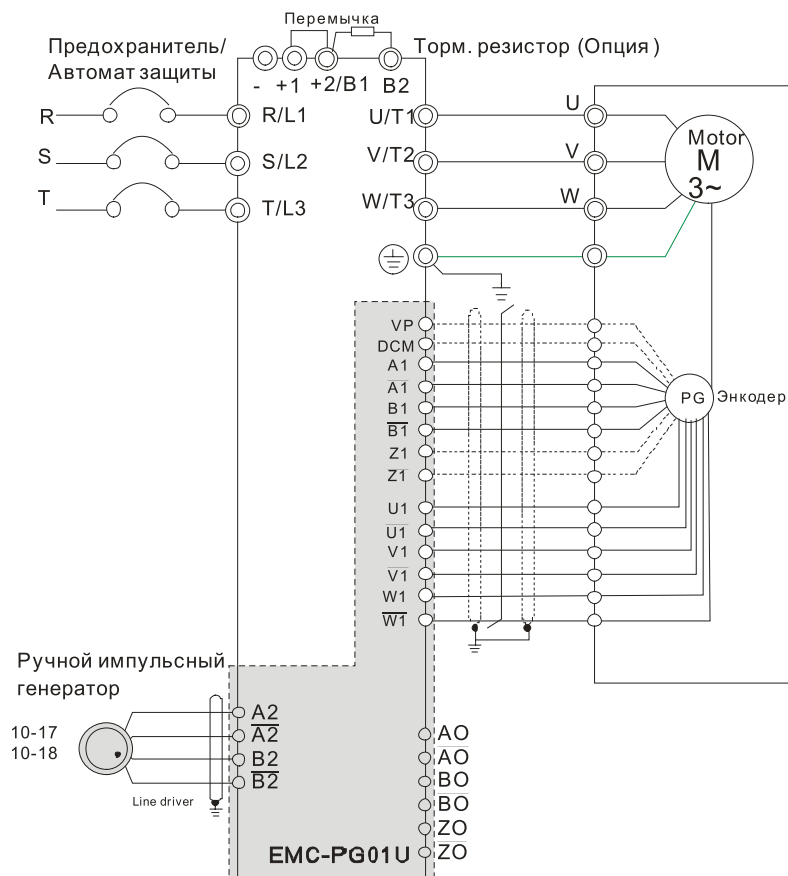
Перемычка

Предохранитель/
Автомат защиты

- +1 +2/B1 B2

Торм. резистор (Опция)

R R/L1
S S/L2
T T/L3

U/T1 U
V/T2 V
W/T3 W

Motor
M
3~

VP
DCM
A1
$\overline{A1}$
B1
$\overline{B1}$
Z1
$\overline{Z1}$
U1
$\overline{U1}$
V1
$\overline{V1}$
W1
$\overline{W1}$

PG Энкодер

Ручной импульсный
генератор

10-17
10-18

Line driver

A2
$\overline{A2}$
B2
$\overline{B2}$

AO
$\overline{AO}$
BO
$\overline{BO}$
ZO
$\overline{ZO}$

EMC-PG01U